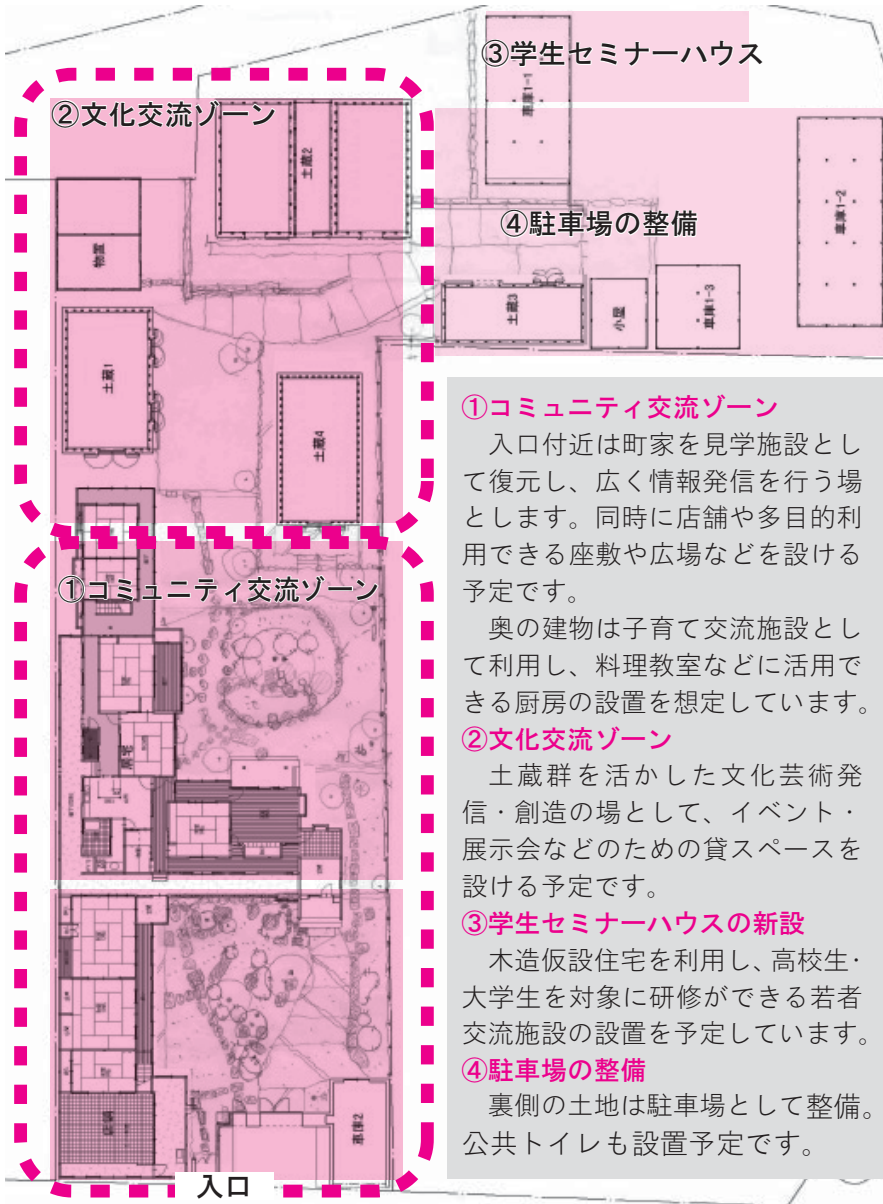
③学生セミナーハウス

②文化交流ゾーン

④駐車場の整備

土蔵2

物置

土蔵1

土蔵4

土蔵3

小屋

車庫1-3

車庫1-2

車庫1-1

①コミュニティ交流ゾーン

入口

①コミュニティ交流ゾーン
入口付近は町家を見学施設として復元し、広く情報発信を行う場とします。同時に店舗や多目的利用できる座敷や広場などを設ける予定です。
奥の建物は子育て交流施設として利用し、料理教室などに活用できる厨房の設置を想定しています。

②文化交流ゾーン
土蔵群を活かした文化芸術発信・創造の場として、イベント・展示会などのための貸スペースを設ける予定です。

③学生セミナーハウスの新設
木造仮設住宅を利用し、高校生・大学生を対象に研修ができる若者交流施設の設置を予定しています。

④駐車場の整備
裏側の土地は駐車場として整備。公共トイレも設置予定です。